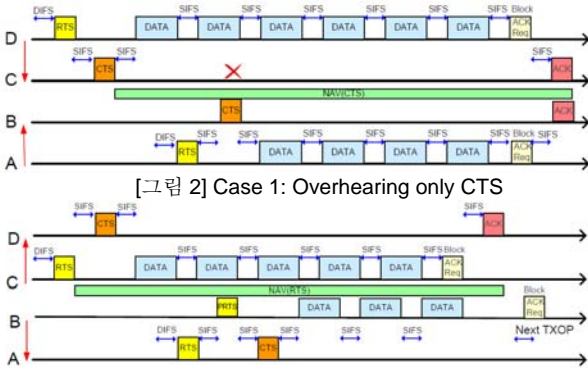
DIFS RTS SIFS DATA SIFS DATA SIFS DATA SIFS DATA SIFS DATA SIFS Block ACK Req

D

SIFS CTS SIFS

C

SIFS ACK

NAV(CTS)

B

CTS

ACK

DIFS RTS SIFS DATA SIFS DATA SIFS DATA SIFS DATA SIFS Block ACK Req

A

[그림 2] Case 1: Overhearing only CTS

SIFS CTS SIFS

SIFS ACK

D

DIFS RTS SIFS DATA SIFS DATA SIFS DATA SIFS DATA SIFS DATA SIFS Block ACK Req

C

NAV(RTS)

Block ACK Req

B

RTS DATA DATA DATA

DIFS RTS SIFS SIFS CTS SIFS SIFS SIFS Next TXOP

A